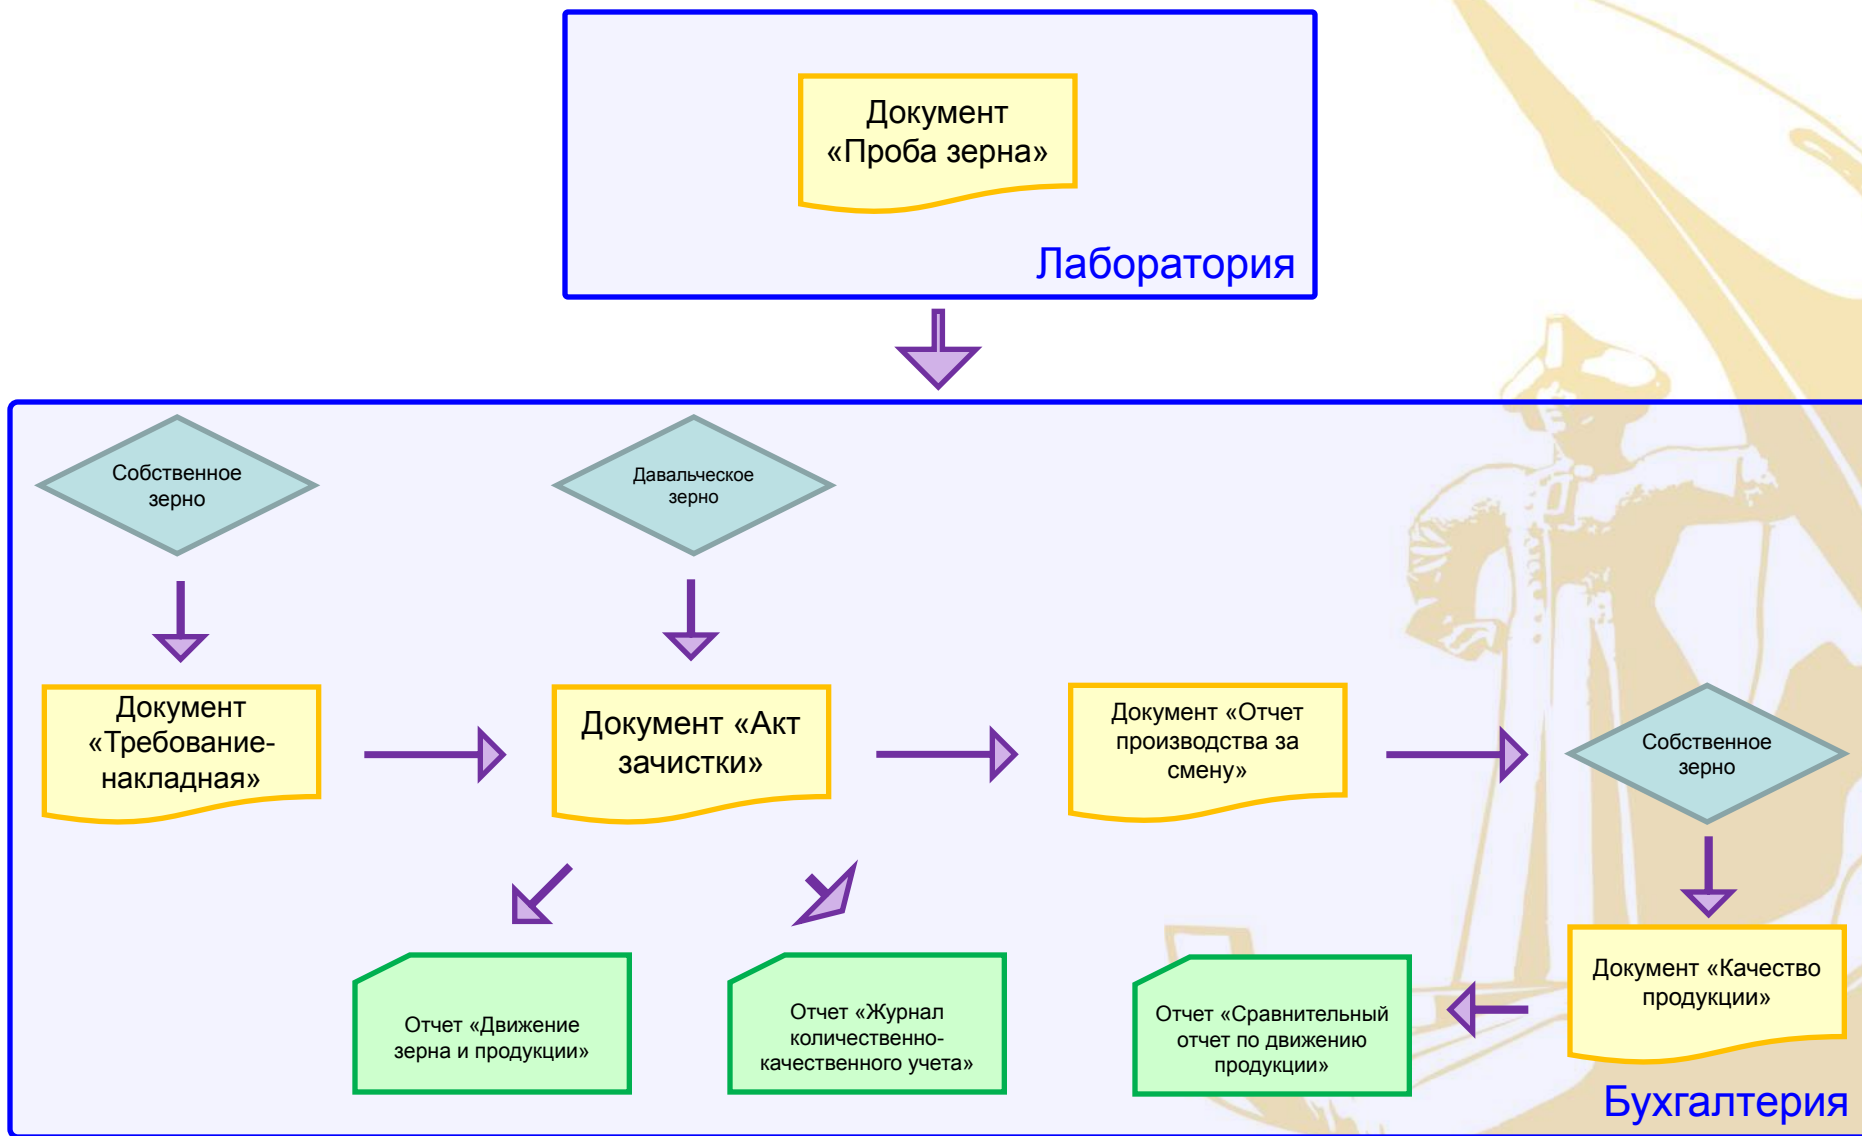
Документ «Проба зерна»

Лаборатория

Собственное зерно

Давальческое зерно

Документ «Требование-накладная»

Документ «Акт зачистки»

Документ «Отчет производства за смену»

Собственное зерно

Отчет «Движение зерна и продукции»

Отчет «Журнал количественно-качественного учета»

Отчет «Сравнительный отчет по движению продукции»

Документ «Качество продукции»

Бухгалтерия